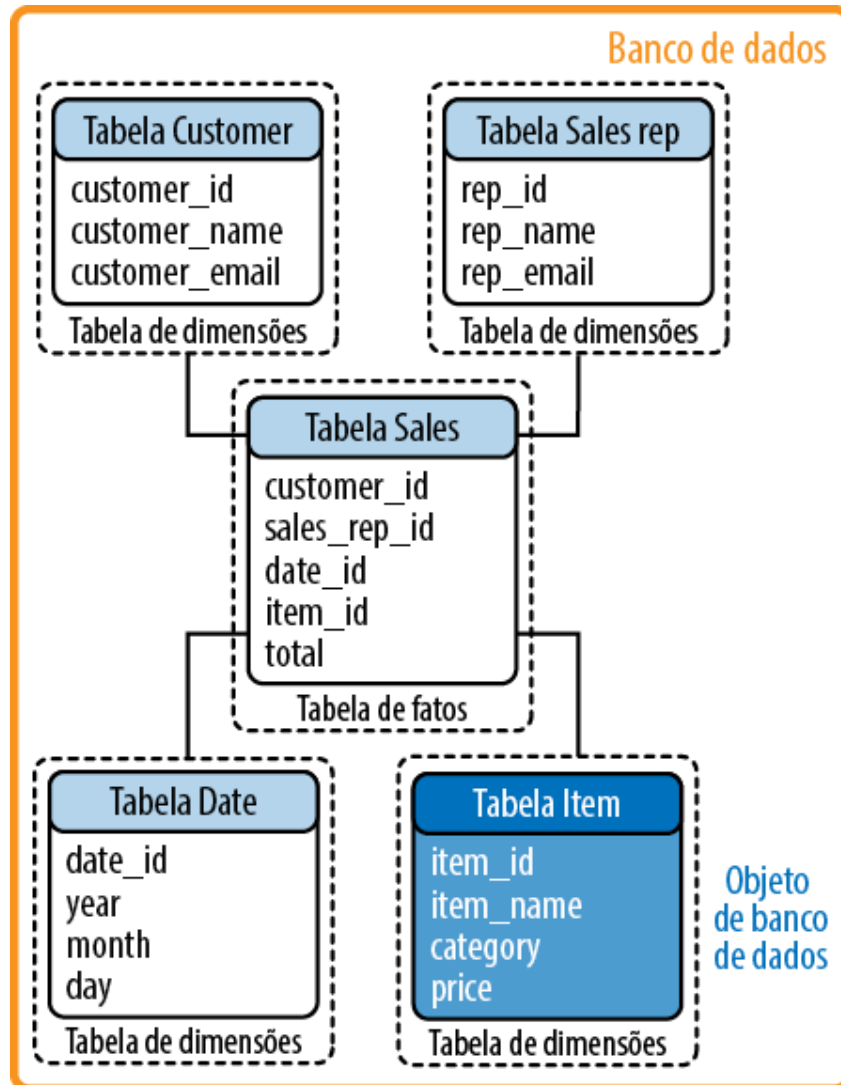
Banco de dados

Tabela Customer
customer_id
customer_name
customer_email
Tabela de dimensões

Tabela Sales rep
rep_id
rep_name
rep_email
Tabela de dimensões

Tabela Sales
customer_id
sales_rep_id
date_id
item_id
total
Tabela de fatos

Tabela Date
date_id
year
month
day
Tabela de dimensões

Tabela Item
item_id
item_name
category
price
Tabela de dimensões

Objeto de banco de dados